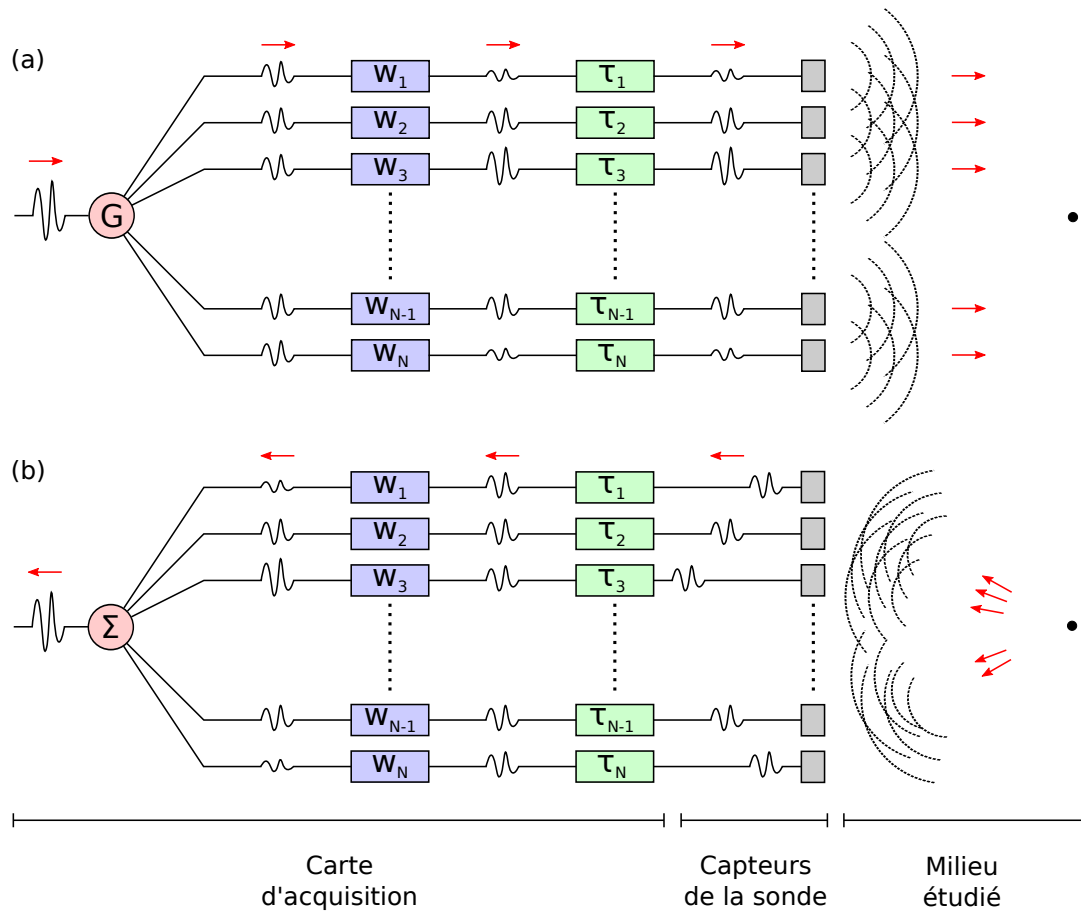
(a)

G

$W_1$ $\tau_1$
$W_2$ $\tau_2$
$W_3$ $\tau_3$
$W_{N-1}$ $\tau_{N-1}$
$W_N$ $\tau_N$

(b)

Σ

$W_1$ $\tau_1$
$W_2$ $\tau_2$
$W_3$ $\tau_3$
$W_{N-1}$ $\tau_{N-1}$
$W_N$ $\tau_N$

Carte d'acquisition

Capteurs de la sonde

Milieu étudié